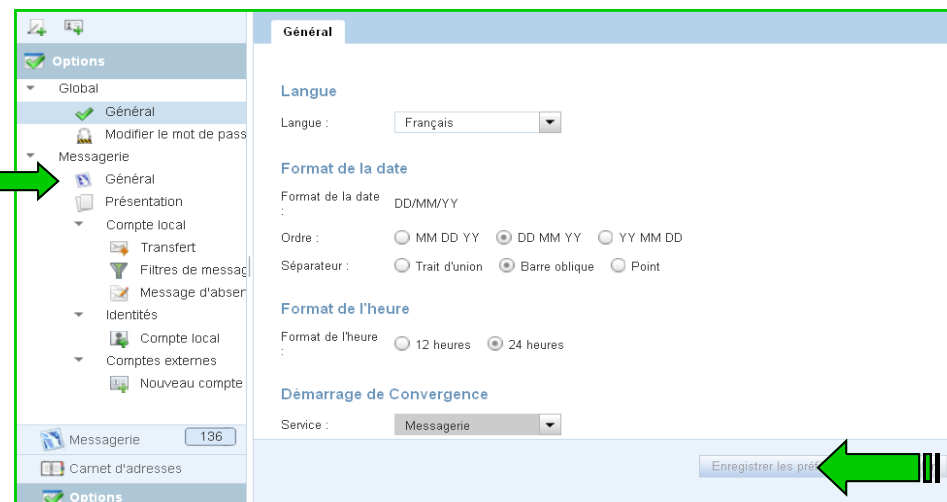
Options
Global
Général
Modifier le mot de pass
Messagerie
Général
Présentation
Compte local
Transfert
Filtres de messag
Message d'abser
Identités
Compte local
Comptes externes
Nouveau compte

Messagerie 136
Carnet d'adresses
Options

Général

Langue
Langue : Français

Format de la date
Format de la date : DD/MM/YY
Ordre : MM DD YY DD MM YY YY MM DD
Séparateur : Trait d'union Barre oblique Point

Format de l'heure
Format de l'heure : 12 heures 24 heures

Démarrage de Convergence
Service : Messagerie

Enregistrer les pré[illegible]